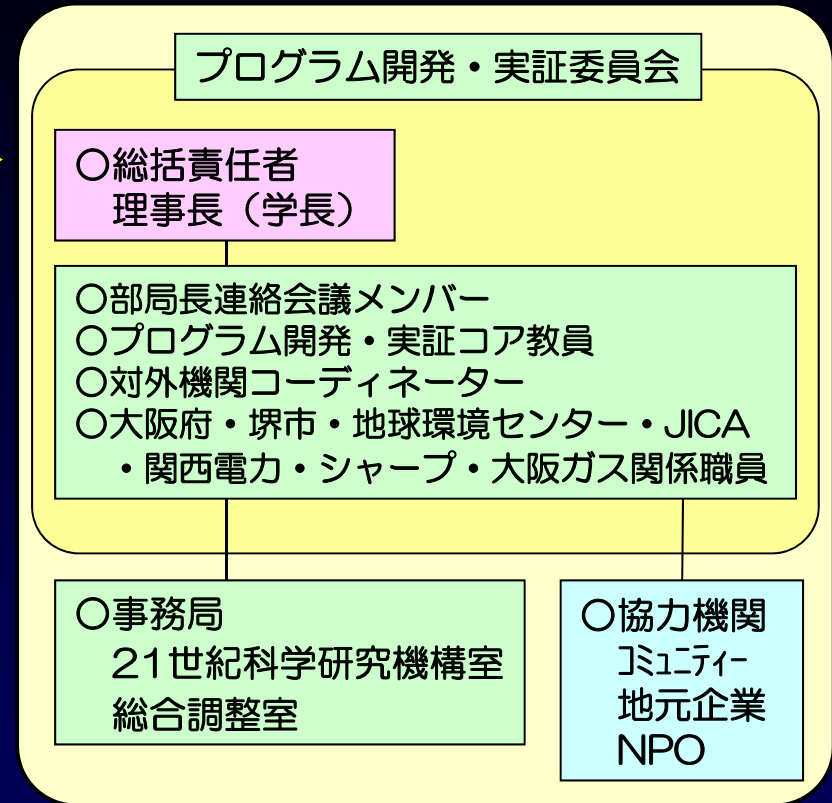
プログラム開発・実証委員会

○総括責任者
理事長（学長）

○部局長連絡会議メンバー
○プログラム開発・実証コア教員
○対外機関コーディネーター
○大阪府・堺市・地球環境センター・JICA
・関西電力・シャープ・大阪ガス関係職員

○事務局
21世紀科学研究機構室
総合調整室

○協力機関
コミュニティー
地元企業
NPO